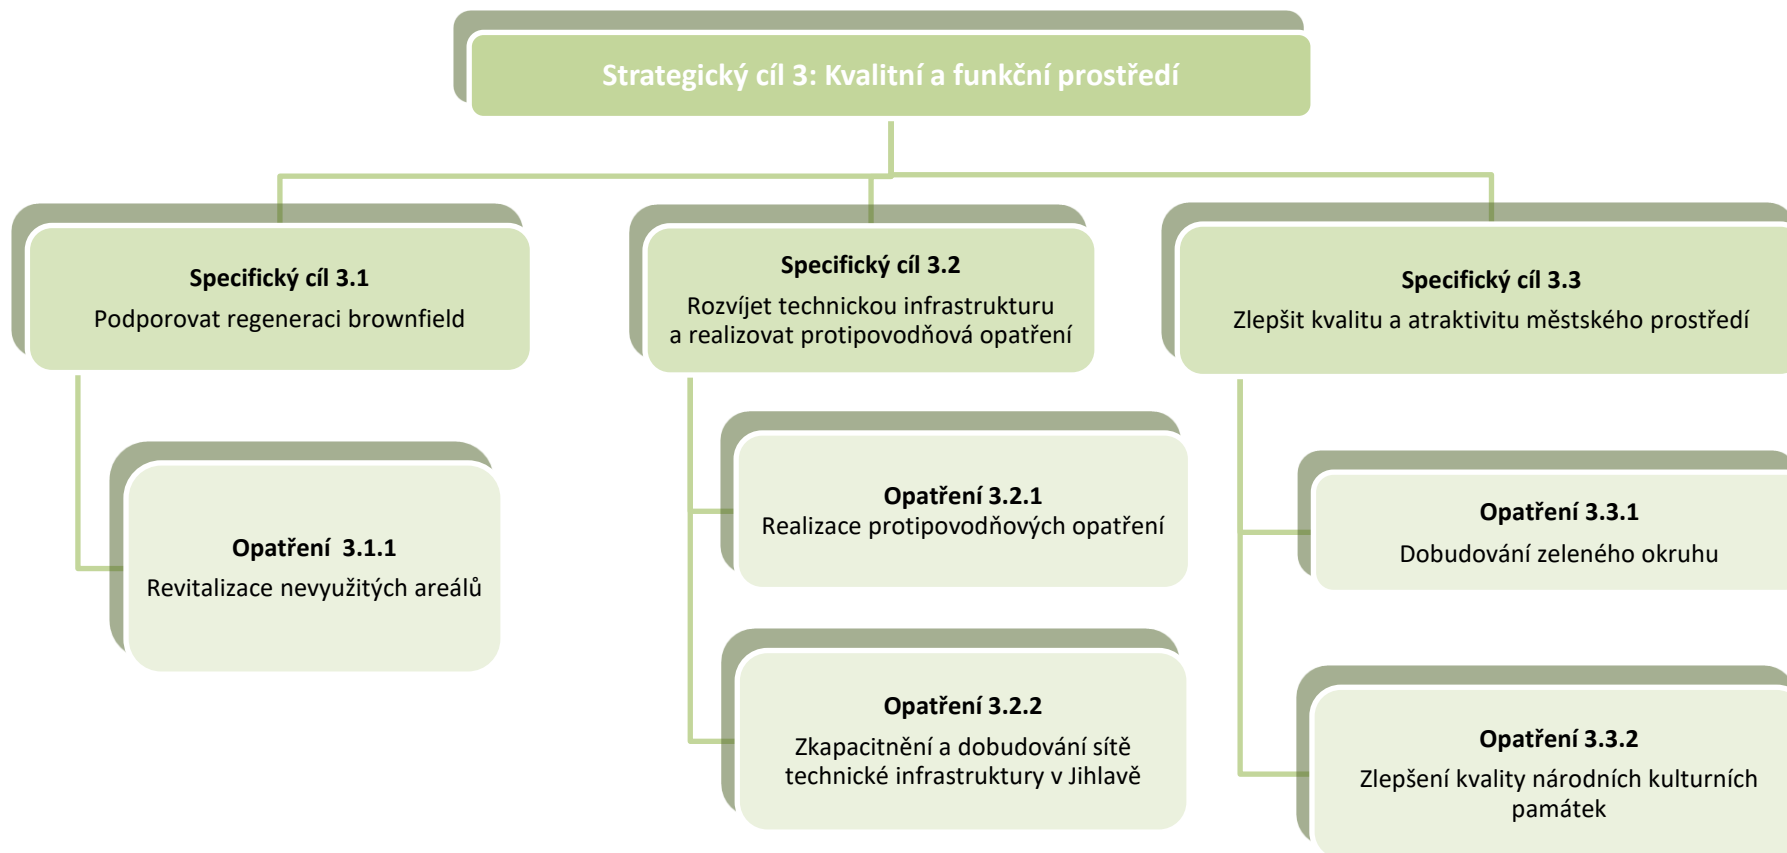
Strategický cíl 3: Kvalitní a funkční prostředí

Specifický cíl 3.1
Podporovat regeneraci brownfield

Specifický cíl 3.2
Rozvíjet technickou infrastrukturu a realizovat protipovodňová opatření

Specifický cíl 3.3
Zlepšit kvalitu a atraktivitu městského prostředí

Opatření 3.1.1
Revitalizace nevyužitých areálů

Opatření 3.2.1
Realizace protipovodňových opatření

Opatření 3.2.2
Zkapacitnění a dobudování sítě technické infrastruktury v Jihlavě

Opatření 3.3.1
Dobudování zeleného okruhu

Opatření 3.3.2
Zlepšení kvality národních kulturních památek